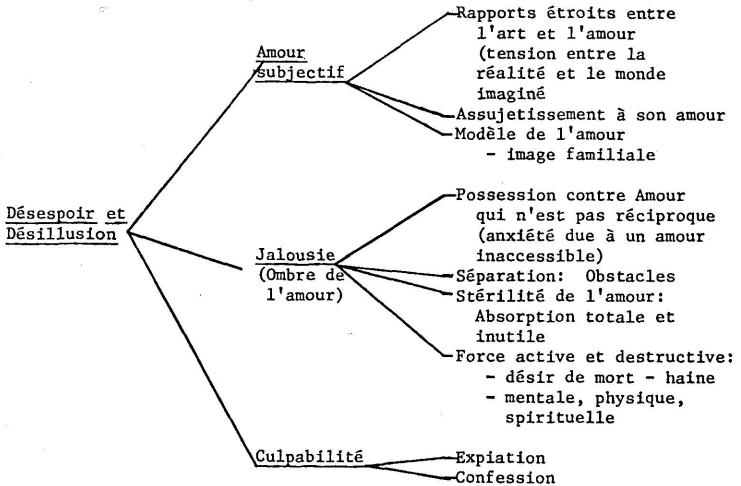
Désespoir et Désillusion

Amour subjectif

Rapports étroits entre l'art et l'amour (tension entre la réalité et le monde imaginé

Assujetissement à son amour

Modèle de l'amour
- image familiale

Jalousie (Ombre de l'amour)

Possession contre Amour qui n'est pas réciproque (anxiété due à un amour inaccessible)

Séparation: Obstacles

Stérilité de l'amour: Absorption totale et inutile

Force active et destructive:
- désir de mort - haine
- mentale, physique, spirituelle

Culpabilité

Expiation

Confession